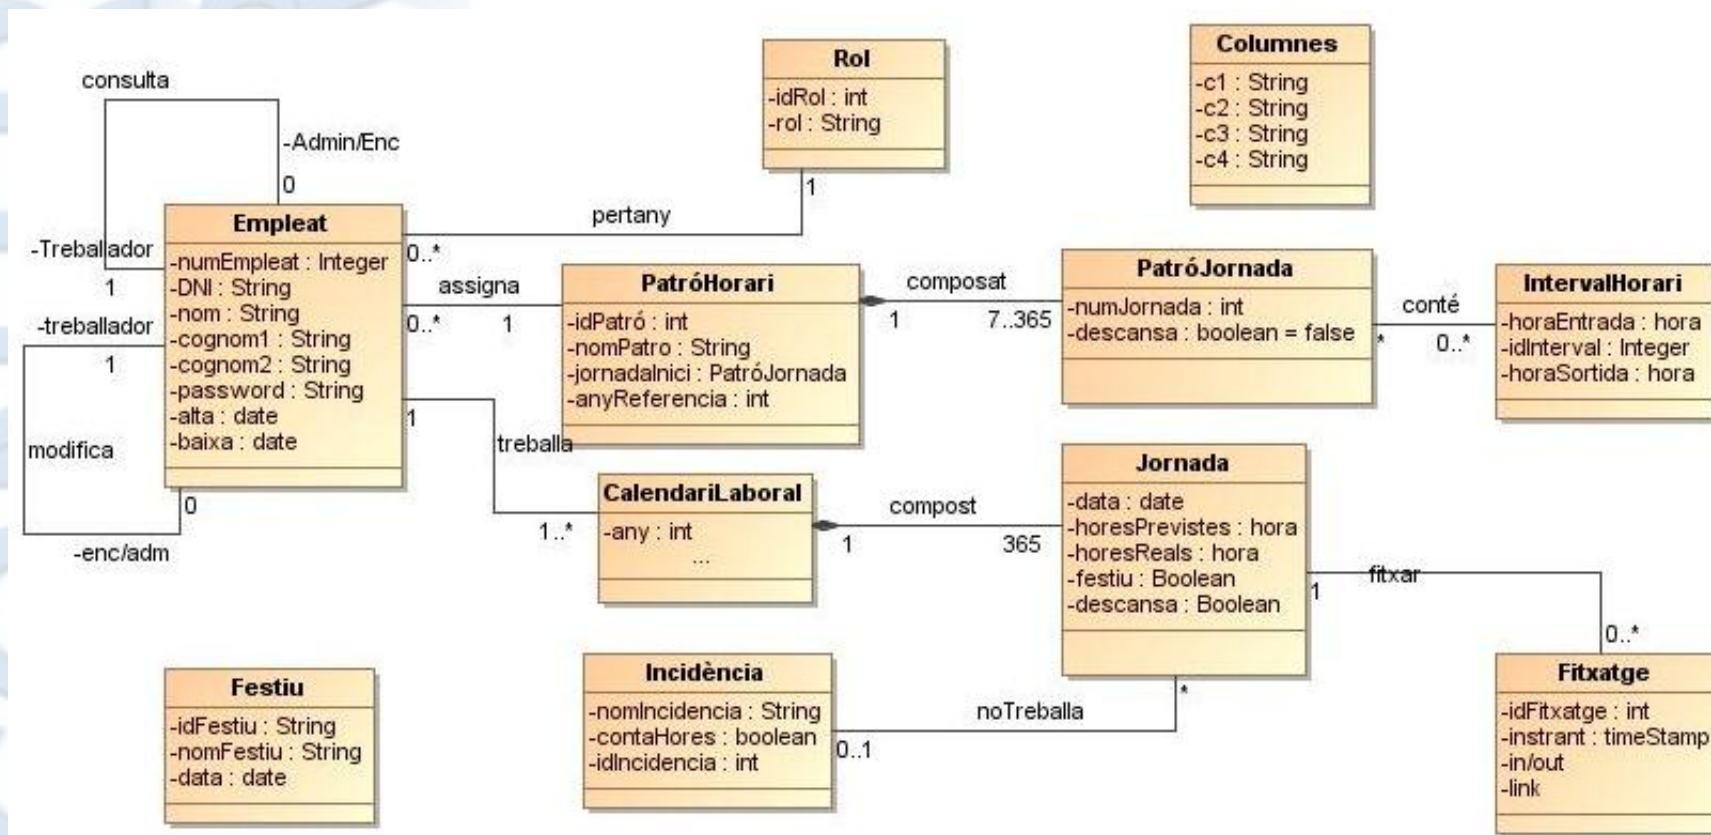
consulta

-Admin/Enc

0

Rol
-idRol : int
-rol : String

Columnes
-c1 : String
-c2 : String
-c3 : String
-c4 : String

1

pertany

-Treballador

Empleat
-numEmpleat : Integer
-DNI : String
-nom : String
-cognom1 : String
-cognom2 : String
-password : String
-alta : date
-baixa : date

0..*

1

assigna

-treballador

0..*

1

PatróHorari
-idPatró : int
-nomPatro : String
-jornadaInici : PatróJornada
-anyReferencia : int

composat

1

7..365

PatróJornada
-numJornada : int
-descansa : boolean = false

conté

*

0..*

IntervalHorari
-horaEntrada : hora
-idInterval : Integer
-horaSortida : hora

1

modifica

1

treballa

0

-enc/adm

1..*

CalendariLaboral
-any : int
...

compost

1

365

Jornada
-data : date
-horesPrevistes : hora
-horesReals : hora
-festiu : Boolean
-descansa : Boolean

1

fitxar

0..*

Festiu
-idFestiu : String
-nomFestiu : String
-data : date

Incidència
-nomIncidencia : String
-contaHores : boolean
-idIncidencia : int

noTreballa

0..1

*

Fitxatge
-idFitxatge : int
-instrant : timeStamp
-in/out
-link